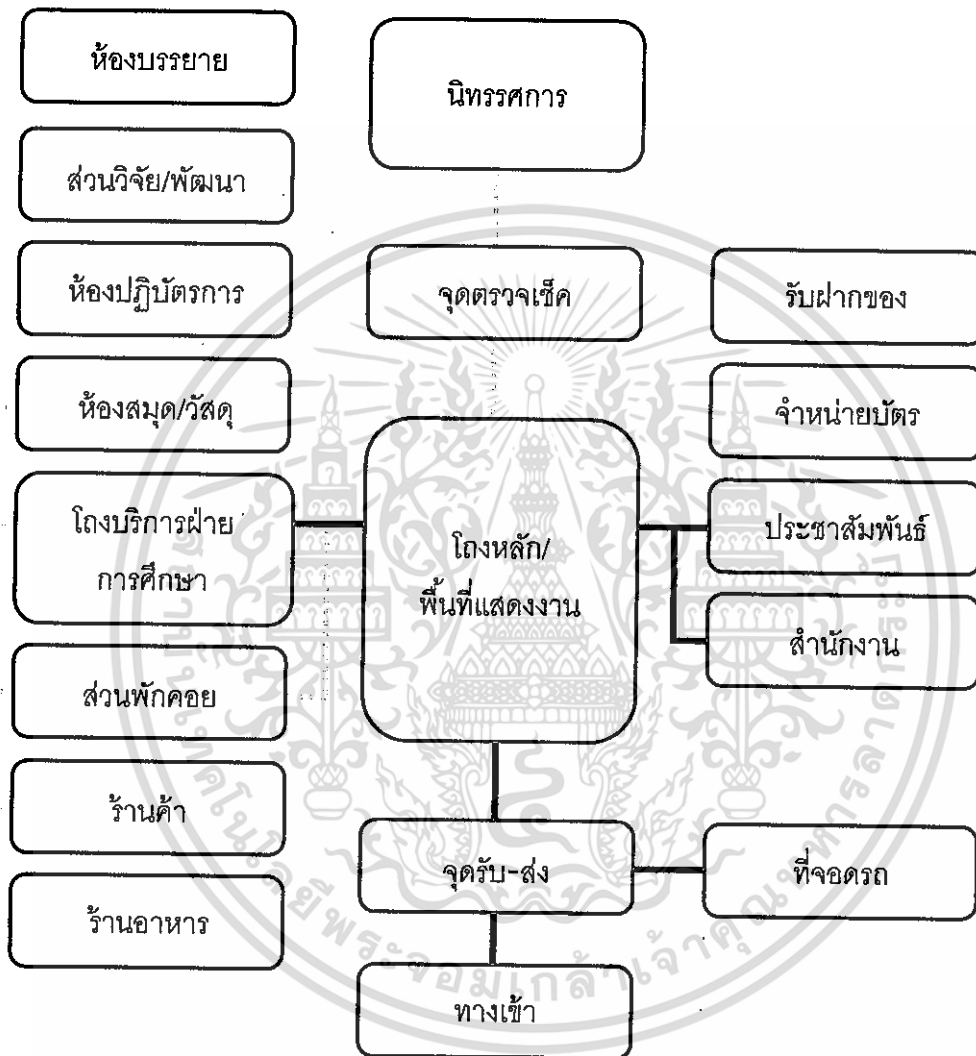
ห้องบรรยาย

นิทรรศการ

ส่วนวิจัย/พัฒนา

ห้องปฏิบัตรการ

จุดตรวจเช็ค

รับฝากของ

ห้องสมุด/วัสดุ

จำหน่ายบัตร

โถงบริการฝ่ายการศึกษา

โถงหลัก/พื้นที่แสดงงาน

ประชาสัมพันธ์

สำนักงาน

ส่วนพักคอย

ร้านค้า

จุดรับ-ส่ง

ที่จอดรถ

ร้านอาหาร

ทางเข้า

มหาวิทยาลัยเทคโนโลยีพระจอมเกล้าเจ้าคุณทหารลาดกระบัง